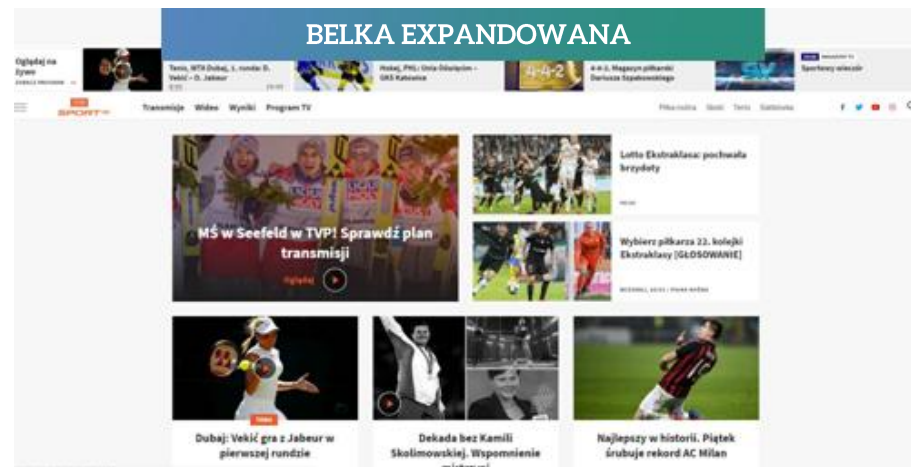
BELKA EXPANDOWANA

Oglądaj na żywo

Tenis, WTA Dubaj, 1. runda: D. Vekić – O. Jabeur

Hokej, PHL: Unia Oświęcim – GKS Katowice

4-4-2

4-4-2. Magazyn piłkarski Dariusza Szpakowskiego

Sportowy wieczór

Transmisje Wideo Wyniki Program TV

Piłka nożna Skoki Tenis Siatkówka

MŚ w Seefeld w TVP! Sprawdź plan transmisji

Oglądaj

Lotto Ekstraklasa: pochwała brzydoty

Wybierz piłkarza 22. kolejki Ekstraklasy [GŁOSOWANIE]

Dubaj: Vekić gra z Jabeur w pierwszej rundzie

Dekada bez Kamili Skolimowskiej. Wspomnienie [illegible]

Najlepszy w historii. Piątek śrubuje rekord AC Milan